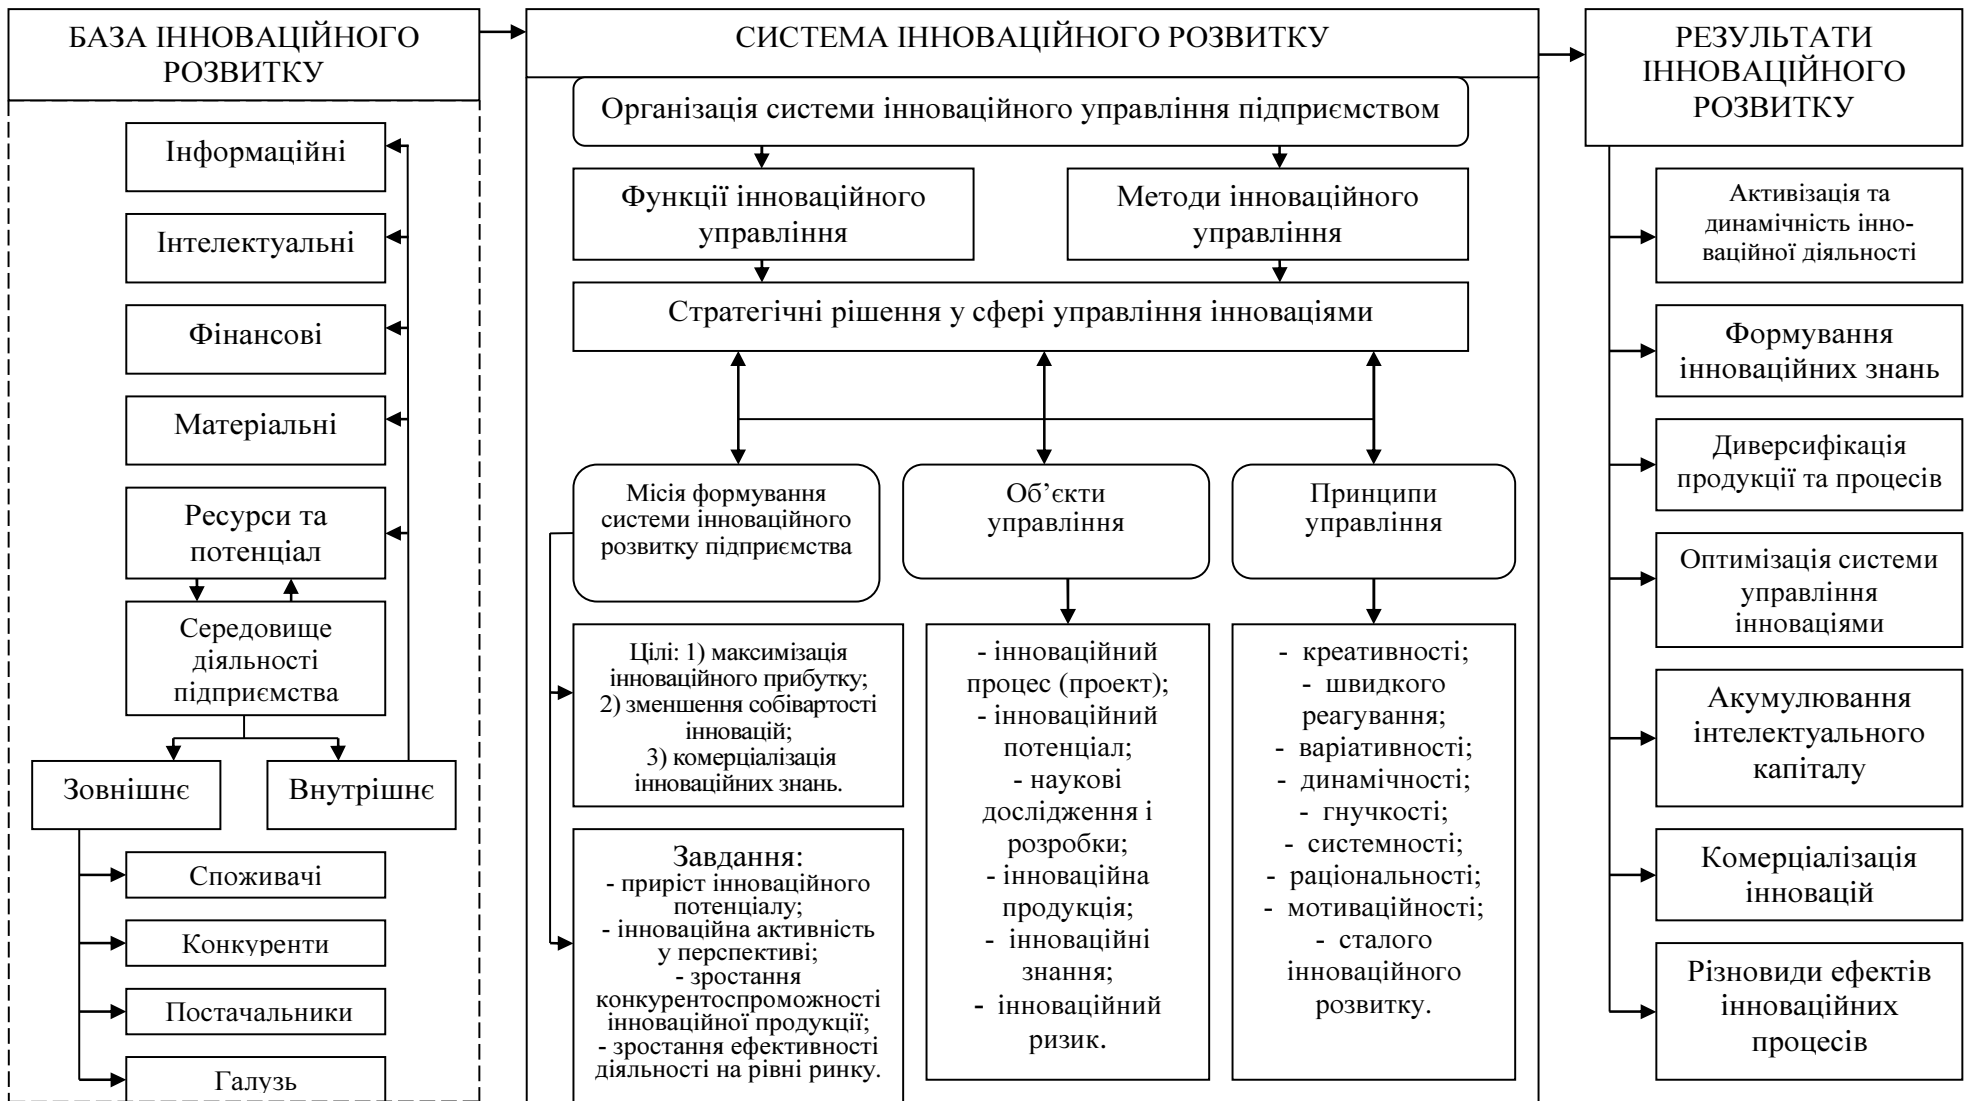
БАЗА ІННОВАЦІЙНОГО РОЗВИТКУ

Інформаційні

Інтелектуальні

Фінансові

Матеріальні

Ресурси та потенціал

Середовище діяльності підприємства

Зовнішнє

Внутрішнє

Споживачі

Конкуренти

Постачальники

Галузь

СИСТЕМА ІННОВАЦІЙНОГО РОЗВИТКУ

Організація системи інноваційного управління підприємством

Функції інноваційного управління

Методи інноваційного управління

Стратегічні рішення у сфері управління інноваціями

Місія формування системи інноваційного розвитку підприємства

Об'єкти управління

Принципи управління

Цілі: 1) максимізація інноваційного прибутку; 2) зменшення собівартості інновацій; 3) комерціалізація інноваційних знань.

Завдання:
- приріст інноваційного потенціалу;
- інноваційна активність у перспективі;
- зростання конкурентоспроможності інноваційної продукції;
- зростання ефективності діяльності на рівні ринку.

- інноваційний процес (проект);
- інноваційний потенціал;
- наукові дослідження і розробки;
- інноваційна продукція;
- інноваційні знання;
- інноваційний ризик.

- креативності;
- швидкого реагування;
- варіативності;
- динамічності;
- гнучкості;
- системності;
- раціональності;
- мотиваційності;
- сталого інноваційного розвитку.

РЕЗУЛЬТАТИ ІННОВАЦІЙНОГО РОЗВИТКУ

Активізація та динамічність інноваційної діяльності

Формування інноваційних знань

Диверсифікація продукції та процесів

Оптимізація системи управління інноваціями

Акумулювання інтелектуального капіталу

Комерціалізація інновацій

Різновиди ефектів інноваційних процесів